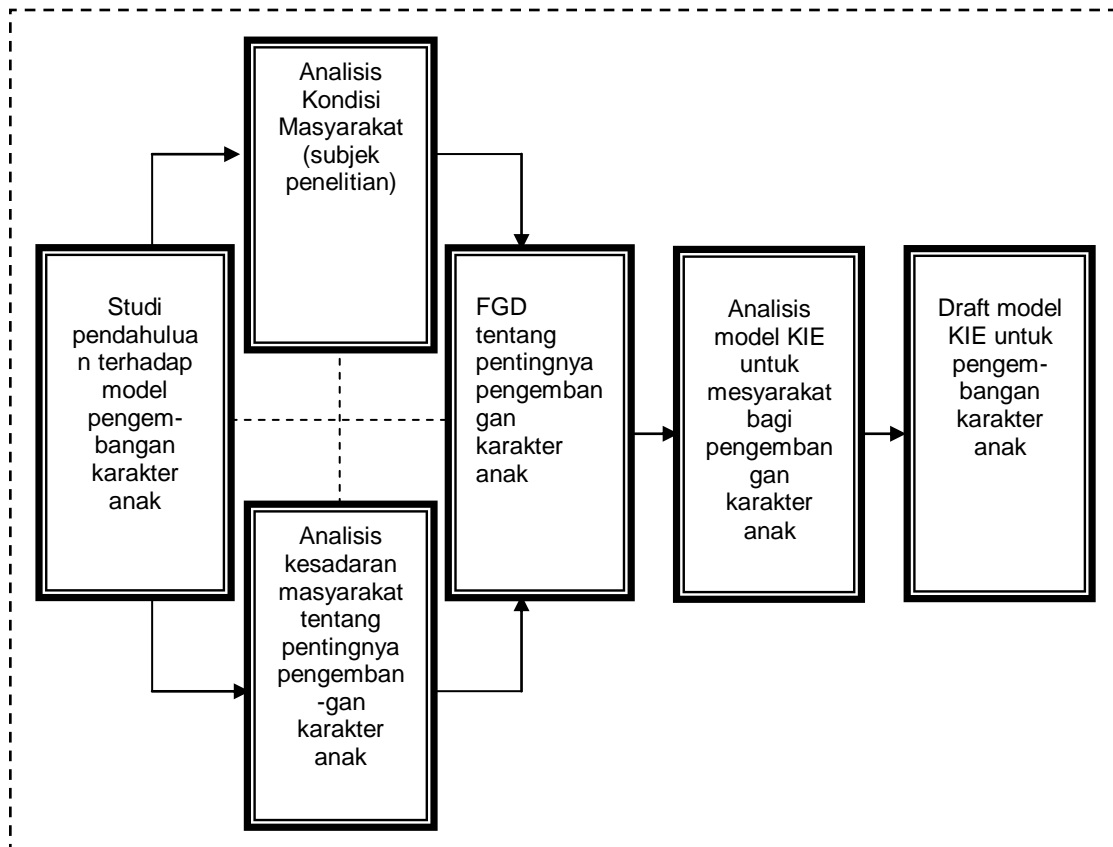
Studi pendahuluan terhadap model pengembangan karakter anak

Analisis Kondisi Masyarakat (subjek penelitian)

Analisis kesadaran masyarakat tentang pentingnya pengemban-gan karakter anak

FGD tentang pentingnya pengembangan karakter anak

Analisis model KIE untuk mesyarakat bagi pengembangan karakter anak

Draft model KIE untuk pengembangan karakter anak